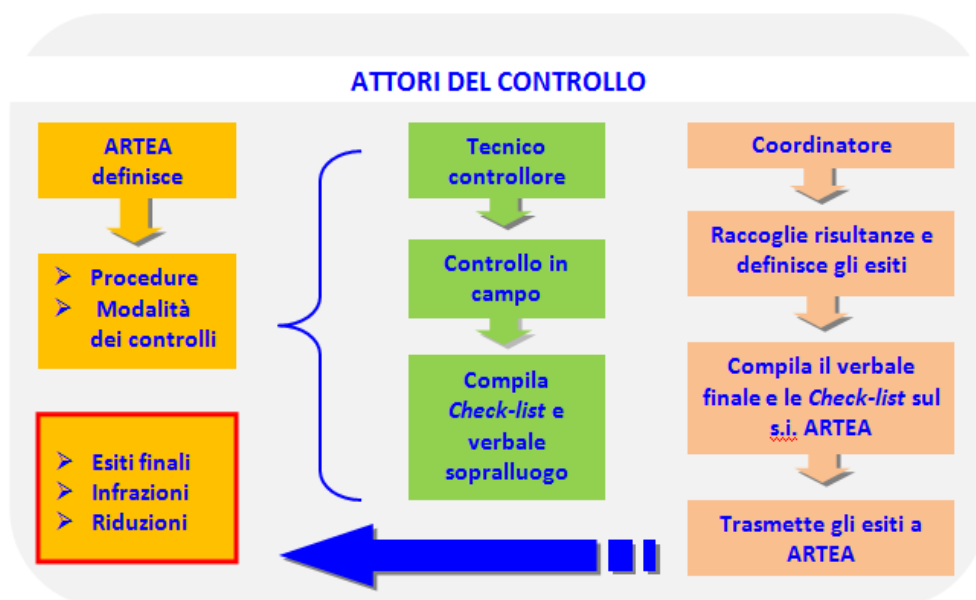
ATTORI DEL CONTROLLO

ARTEA definisce

➢ Procedure
➢ Modalità dei controlli

➢ Esiti finali
➢ Infrazioni
➢ Riduzioni

Tecnico controllore

Controllo in campo

Compila *Check-list* e verbale sopralluogo

Coordinatore

Raccoglie risultanze e definisce gli esiti

Compila il verbale finale e le *Check-list* sul s.i. ARTEA

Trasmette gli esiti a ARTEA